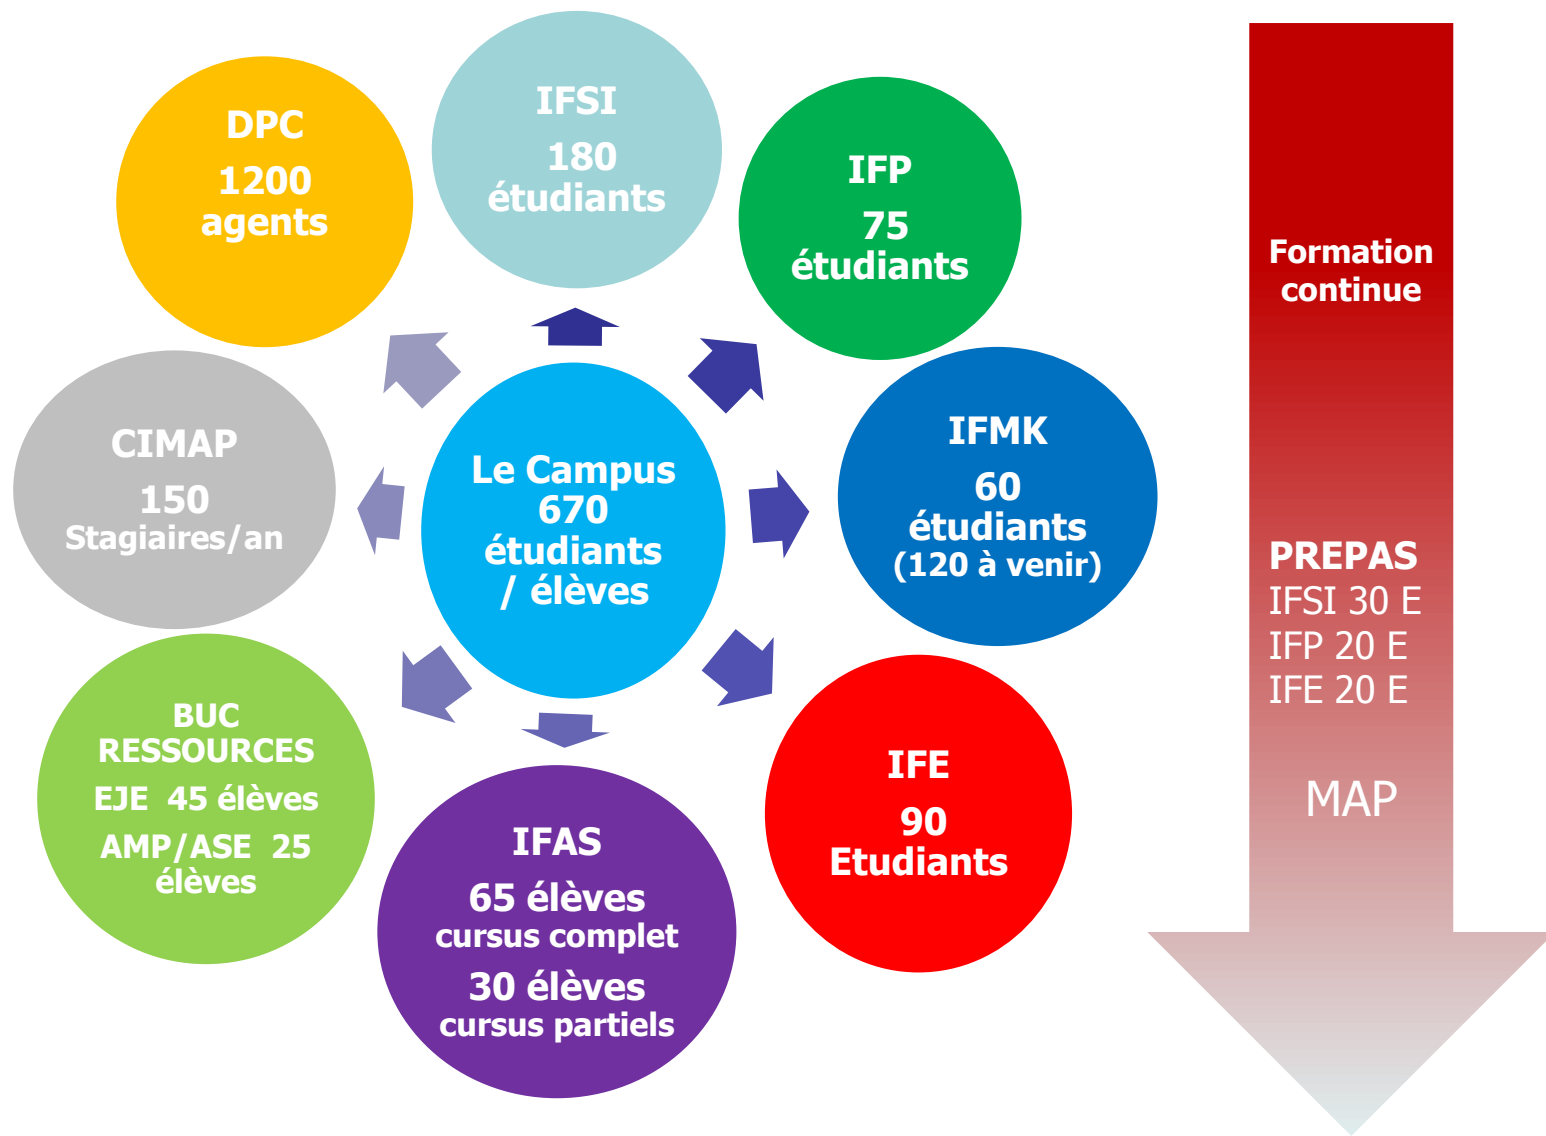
Le Campus
670
étudiants
/ élèves

IFSI
180
étudiants

IFP
75
étudiants

IFMK
60
étudiants
(120 à venir)

IFE
90
Etudiants

IFAS
65 élèves
cursus complet
30 élèves
cursus partiels

BUC
RESSOURCES
EJE 45 élèves
AMP/ASE 25 élèves

CIMAP
150
Stagiaires/an

DPC
1200
agents

Formation continue

PREPAS
IFSI 30 E
IFP 20 E
IFE 20 E

MAP